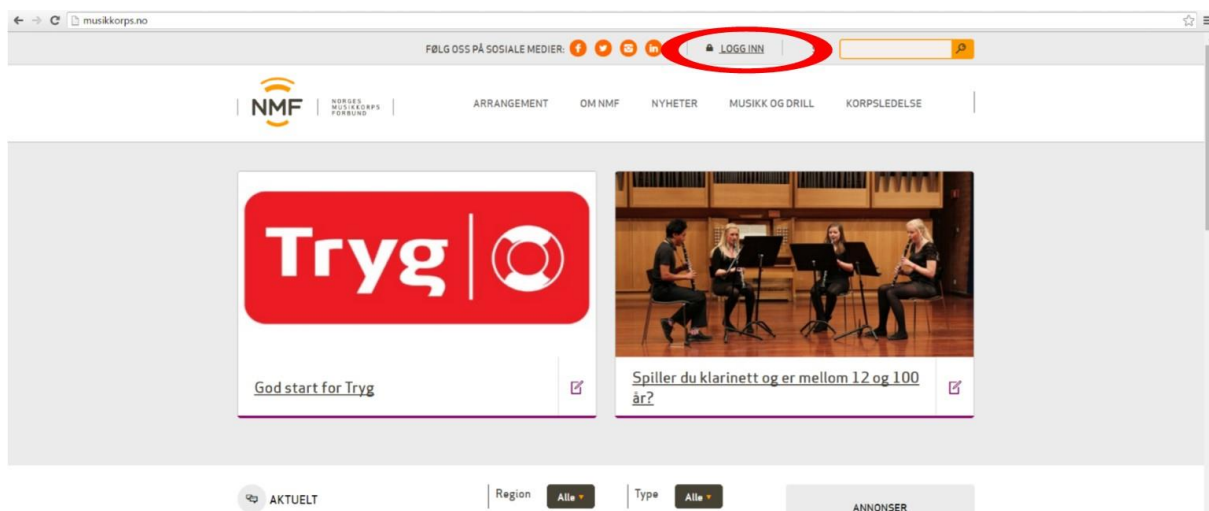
musikkorps.no

FØLG OSS PÅ SOSIALE MEDIER:

LOGG INN

NMF NORGES MUSIKKORPS FORBUND

ARRANGEMENT OM NMF NYHETER MUSIKK OG DRILL KORPSLEDELSE

Tryg

God start for Tryg

Spiller du klarinett og er mellom 12 og 100 år?

AKTUELT

Region Alle

Type Alle

ANNONSER